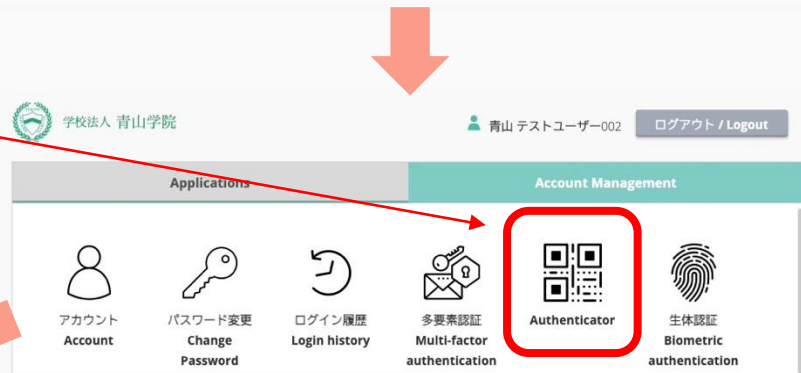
学校法人 青山学院

青山 テストユーザー002

ログアウト / Logout

Applications

Account Management

アカウント
Account

パスワード変更
Change Password

ログイン履歴
Login history

多要素認証
Multi-factor authentication

Authenticator

生体認証
Biometric authentication